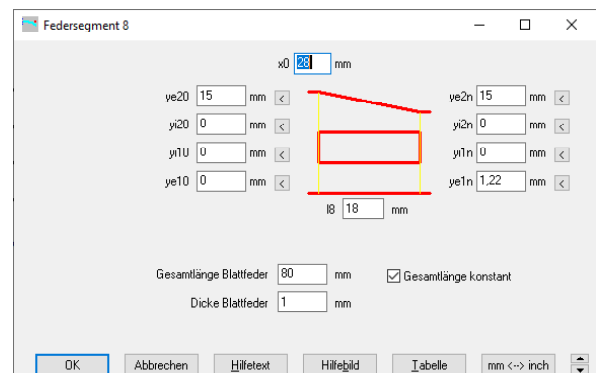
Federsegment 8

x0 28 mm

ye20 15 mm <
yi20 0 mm <
yi1U 0 mm <
ye10 0 mm <

ye2n 15 mm <
yi2n 0 mm <
yi1n 0 mm <
ye1n 1,22 mm <

l8 18 mm

Gesamtlänge Blattfeder 80 mm
Gesamtlänge konstant
Dicke Blattfeder 1 mm

OK
Abbrechen
Hilfetext
Hilfebild
Tabelle
mm <--> inch